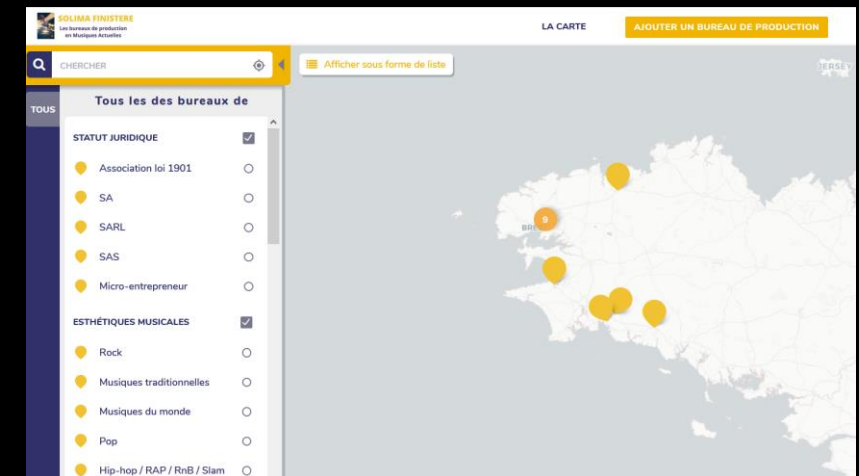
SOLIMA FINISTERE
Les bureaux de production en Musiques Actuelles

LA CARTE

AJOUTER UN BUREAU DE PRODUCTION

CHERCHER

Afficher sous forme de liste

TOUS

Tous les des bureaux de

STATUT JURIDIQUE

Association loi 1901

SA

SARL

SAS

Micro-entrepreneur

ESTHÉTIQUES MUSICALES

Rock

Musiques traditionnelles

Musiques du monde

Pop

Hip-hop / RAP / RnB / Slam

9

BRE

JERSE